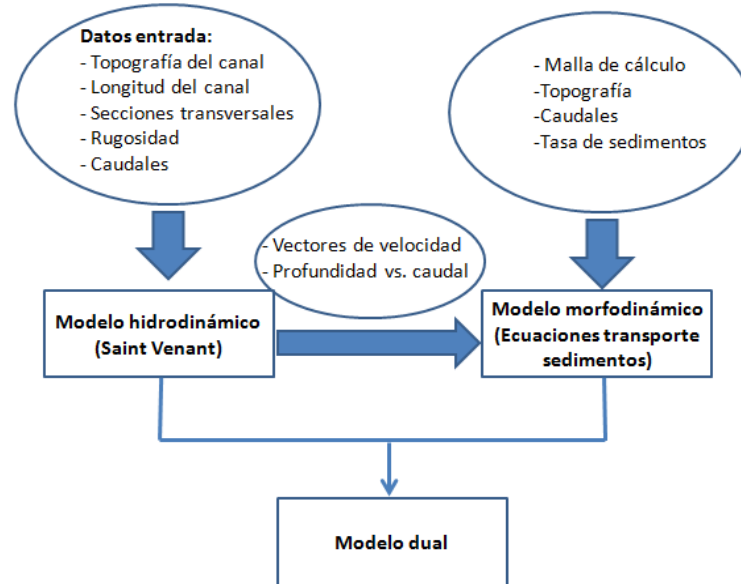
Datos entrada:
- Topografía del canal
- Longitud del canal
- Secciones transversales
- Rugosidad
- Caudales

- Malla de cálculo
-Topografía
-Caudales
-Tasa de sedimentos

- Vectores de velocidad
- Profundidad vs. caudal

Modelo hidrodinámico (Saint Venant)

Modelo morfodinámico (Ecuaciones transporte sedimentos)

Modelo dual